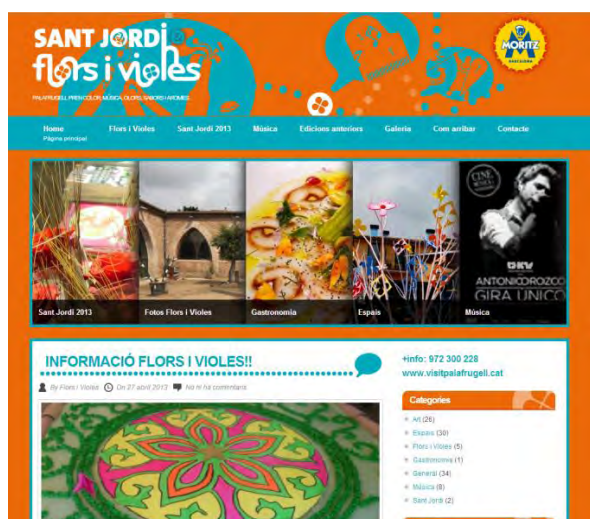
SANT JORDI
flors i violes

PALAFRUGELL PREN COLOR, MÚSICA, OLORS, SABORS I AROMES

MORITZ
BARCELONA

Home
Pàgina principal
Flors i Violes
Sant Jordi 2013
Música
Edicions anteriors
Galeria
Com arribar
Contacte

Sant Jordi 2013
Fotos Flors i Violes
Gastronomia
Espais
Música

CINE
ANTONIO OROZCO
GIRA ÚNICO

INFORMACIÓ FLORS I VIOLES!!

By Flors i Violes   On 27 abril 2013   No hi ha comentaris

+info: 972 300 228
www.visitpalafrugell.cat

Categories
Art (26)
Espais (30)
Flors i Violes (5)
Gastronomia (1)
General (34)
Música (8)
Sant Jordi (2)